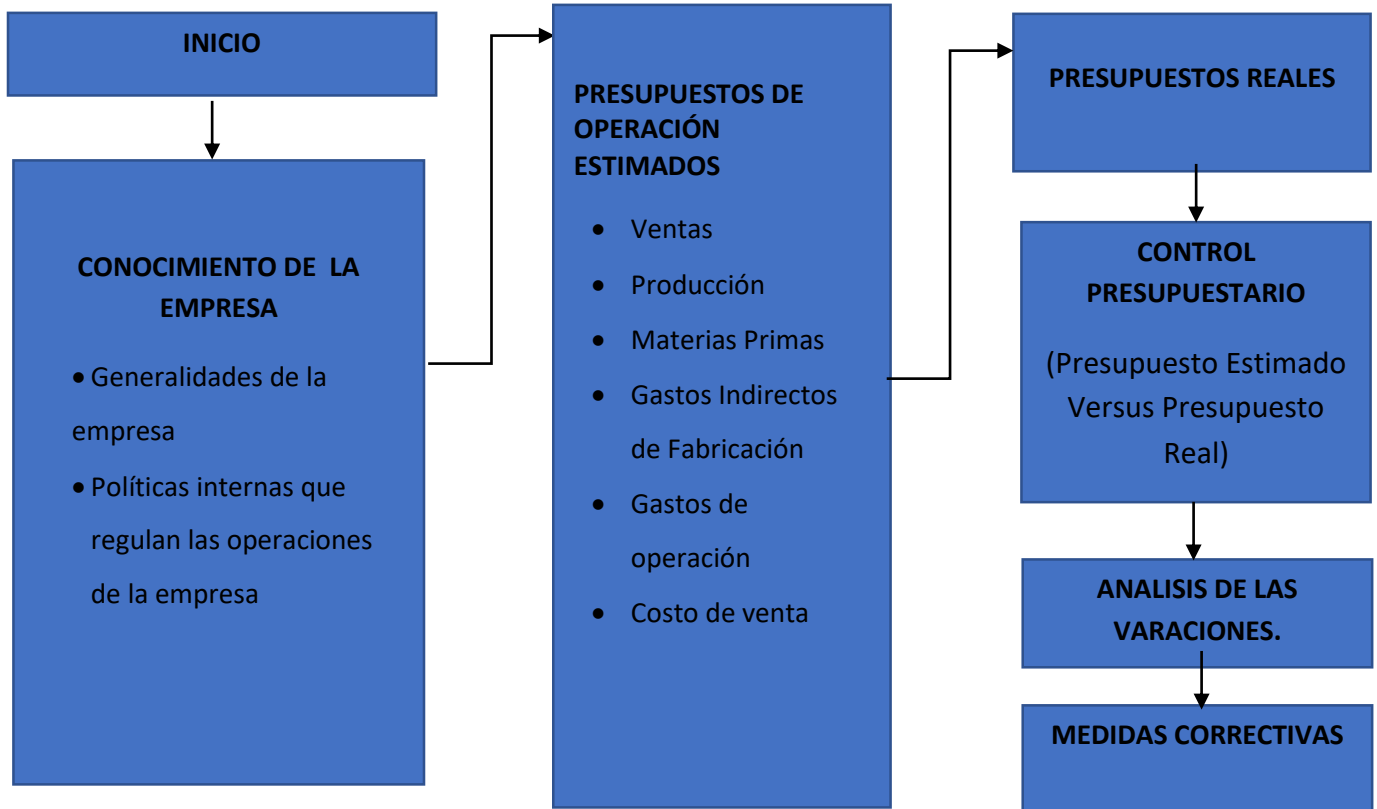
INICIO

CONOCIMIENTO DE LA EMPRESA

- Generalidades de la empresa
- Políticas internas que regulan las operaciones de la empresa

PRESUPUESTOS DE OPERACIÓN ESTIMADOS

- Ventas
- Producción
- Materias Primas
- Gastos Indirectos de Fabricación
- Gastos de operación
- Costo de venta

PRESUPUESTOS REALES

CONTROL PRESUPUESTARIO

(Presupuesto Estimado Versus Presupuesto Real)

ANALISIS DE LAS VARACIONES.

MEDIDAS CORRECTIVAS